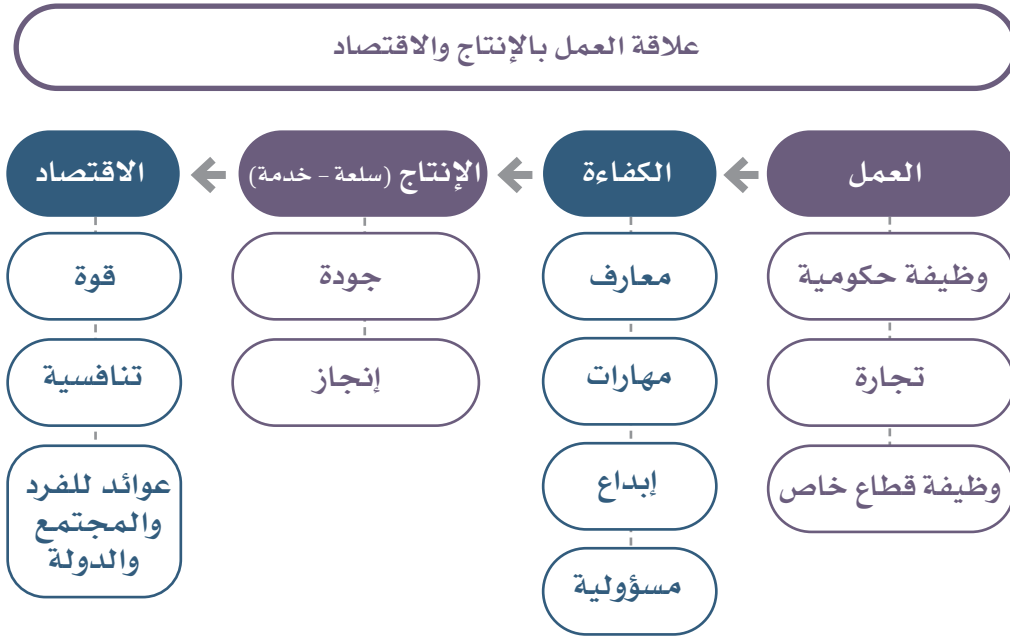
علاقة العمل بالإنتاج والاقتصاد

العمل

وظيفة حكومية

تجارة

وظيفة قطاع خاص

الكفاءة

معارف

مهارات

إبداع

مسؤولية

الإنتاج (سلعة - خدمة)

جودة

إنجاز

الاقتصاد

قوة

تنافسية

عوائد للفرد والمجتمع والدولة